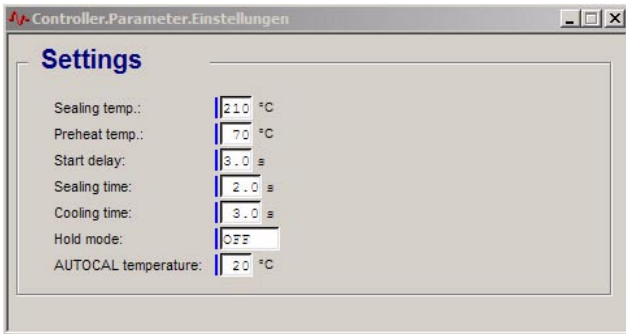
Controller.Parameter.Einstellungen

Settings

| | | |
|---|---|---|
| Sealing temp.: | 210 | °C |
| Preheat temp.: | 70 | °C |
| Start delay: | 3.0 | s |
| Sealing time: | 2.0 | s |
| Cooling time: | 3.0 | s |
| Hold mode: | OFF | |
| AUTOCAL temperature: | 20 | °C |